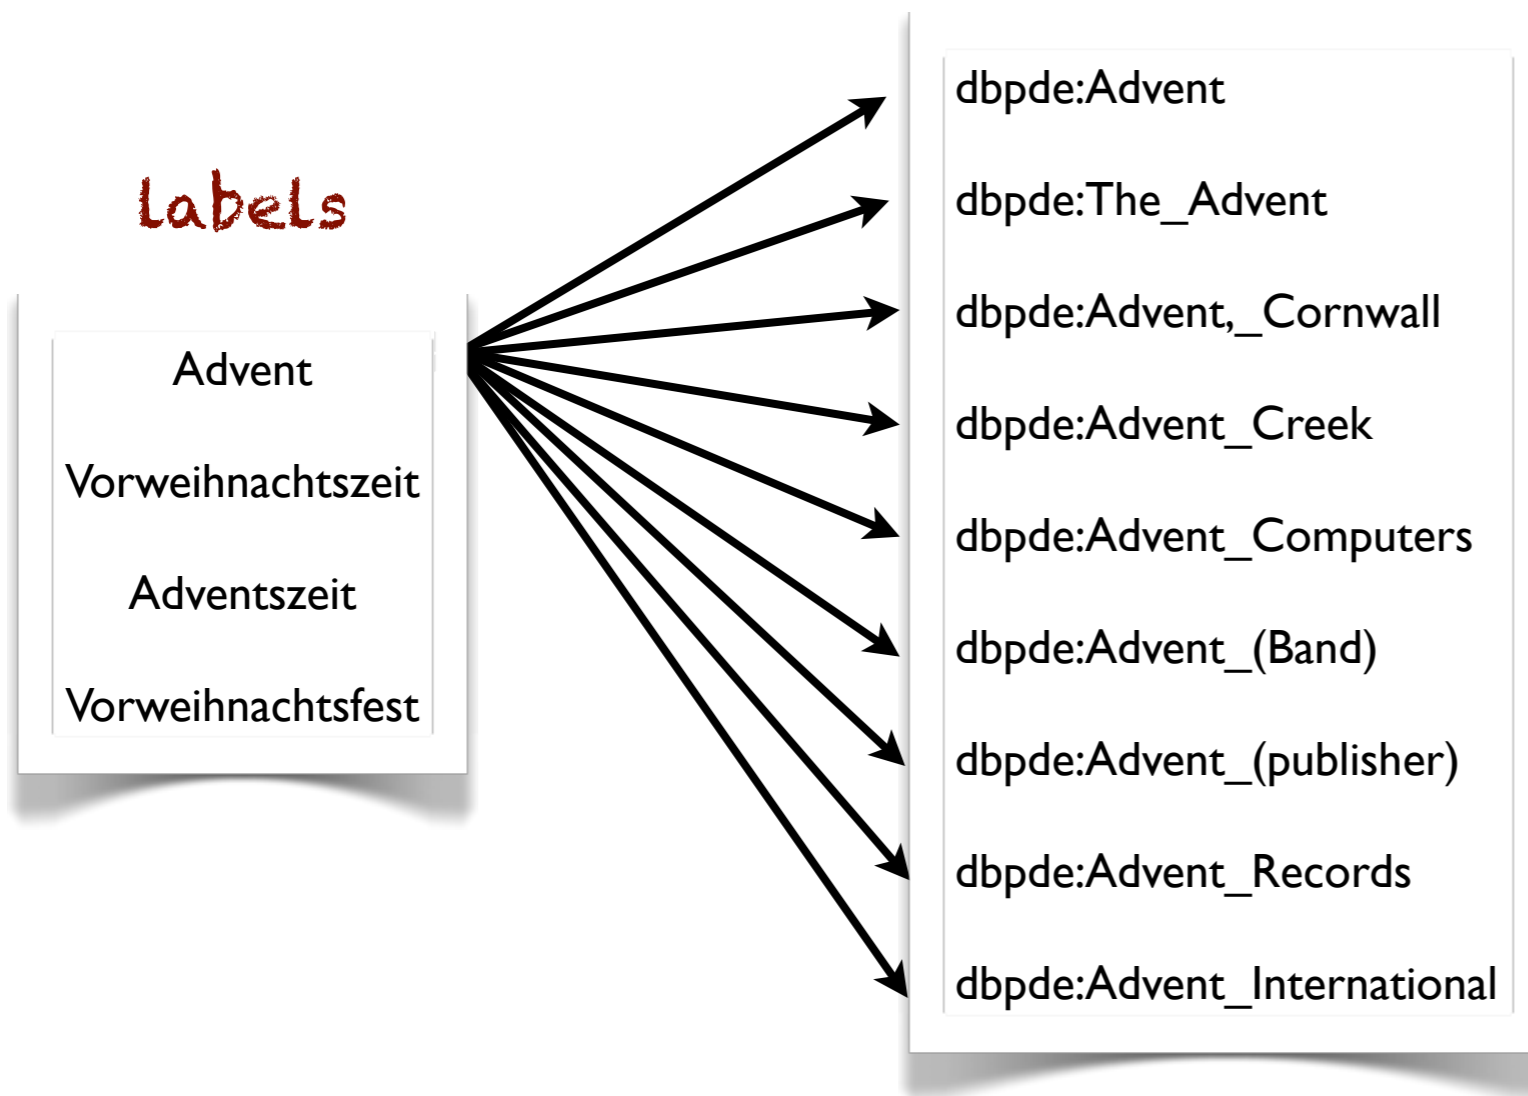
labels

Advent

Vorweihnachtszeit

Adventszeit

Vorweihnachtsfest

dbpde:Advent

dbpde:The_Advent

dbpde:Advent,_Cornwall

dbpde:Advent_Creek

dbpde:Advent_Computers

dbpde:Advent_(Band)

dbpde:Advent_(publisher)

dbpde:Advent_Records

dbpde:Advent_International